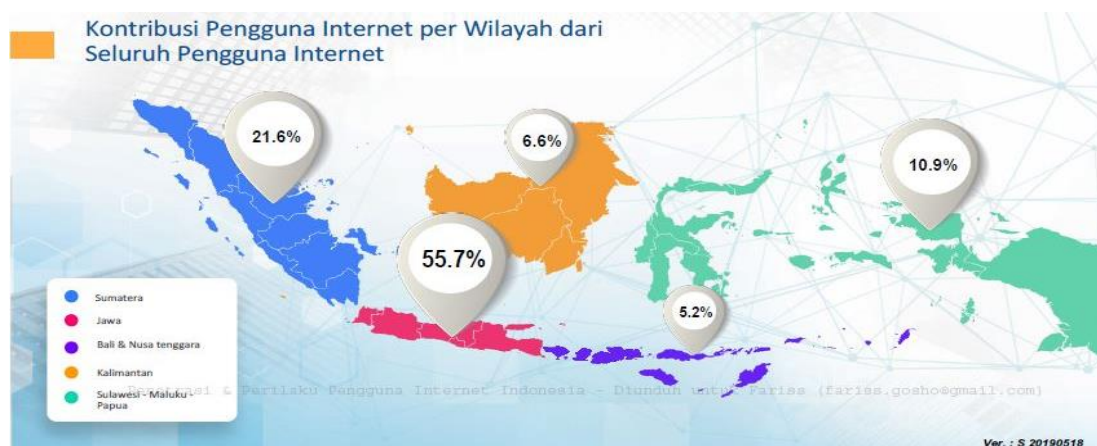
Kontribusi Pengguna Internet per Wilayah dari Seluruh Pengguna Internet

21.6%

6.6%

10.9%

55.7%

5.2%

Sumatera
Jawa
Bali & Nusa tenggara
Kalimantan
Sulawesi - Maluku - Papua

Penetrasi & Perilaku Pengguna Internet Indonesia - Diunduh untuk Fariss (fariss.gosho@gmail.com)

Ver. : S 20190518